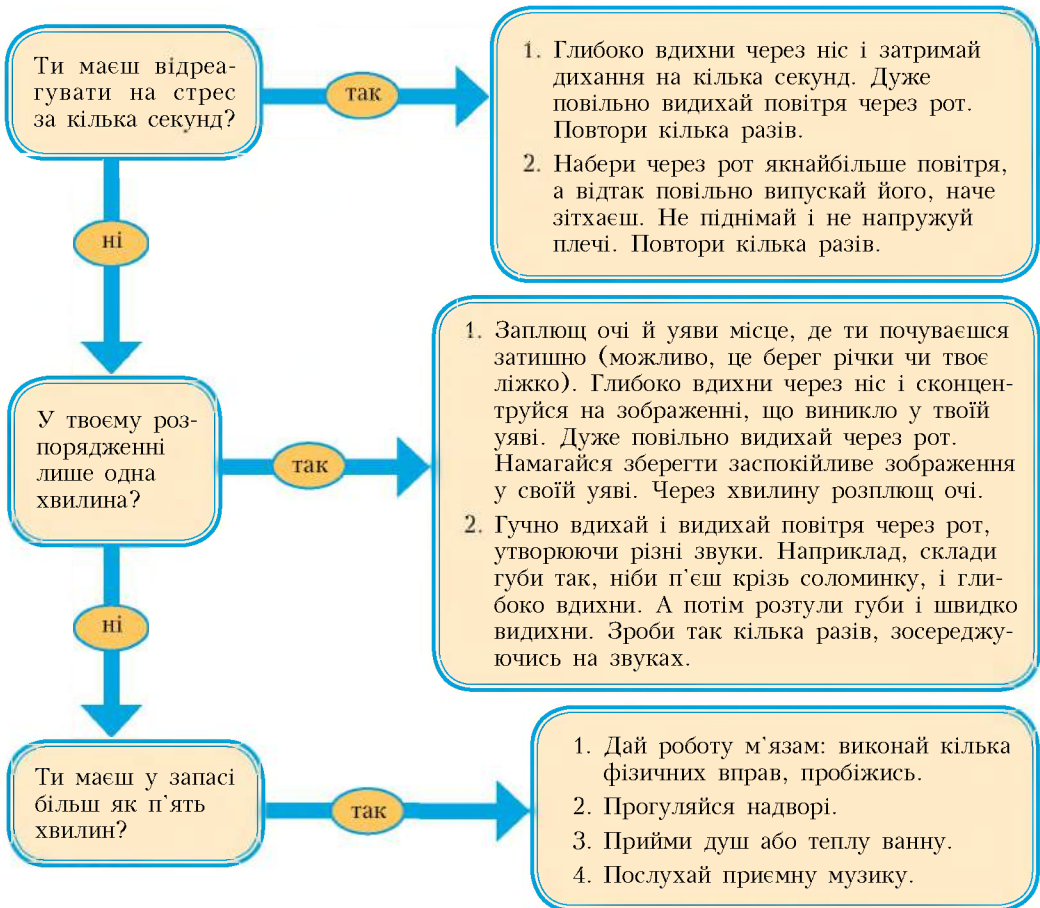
Ти маєш відреагувати на стрес за кілька секунд?

так

1. Глибоко вдихни через ніс і затримай дихання на кілька секунд. Дуже повільно видихай повітря через рот. Повтори кілька разів.
2. Набери через рот якнайбільше повітря, а відтак повільно випускай його, наче зітхаєш. Не піднімай і не напружуй плечі. Повтори кілька разів.

ні

У твоєму розпорядженні лише одна хвилина?

так

1. Заплющ очі й уяви місце, де ти почуваєшся затишно (можливо, це берег річки чи твоє ліжко). Глибоко вдихни через ніс і сконцентруйся на зображенні, що виникло у твоїй уяві. Дуже повільно видихай через рот. Намагайся зберегти заспокійливе зображення у своїй уяві. Через хвилину розплющ очі.
2. Гучно вдихай і видихай повітря через рот, утворюючи різні звуки. Наприклад, склади губи так, ніби п'єш крізь соломинку, і глибоко вдихни. А потім розтули губи і швидко видихни. Зроби так кілька разів, зосереджуючись на звуках.

ні

Ти маєш у запасі більш як п'ять хвилин?

так

1. Дай роботу м'язам: виконай кілька фізичних вправ, пробіжись.
2. Прогуляйся надворі.
3. Прийми душ або теплу ванну.
4. Послухай приємну музику.